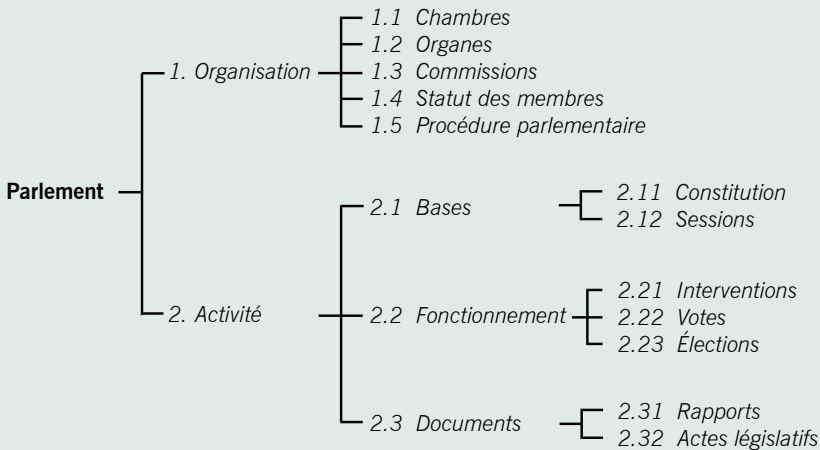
Parlement

1. Organisation

1.1 Chambres
1.2 Organes
1.3 Commissions
1.4 Statut des membres
1.5 Procédure parlementaire

2. Activité

2.1 Bases

2.11 Constitution
2.12 Sessions

2.2 Fonctionnement

2.21 Interventions
2.22 Votes
2.23 Élections

2.3 Documents

2.31 Rapports
2.32 Actes législatifs